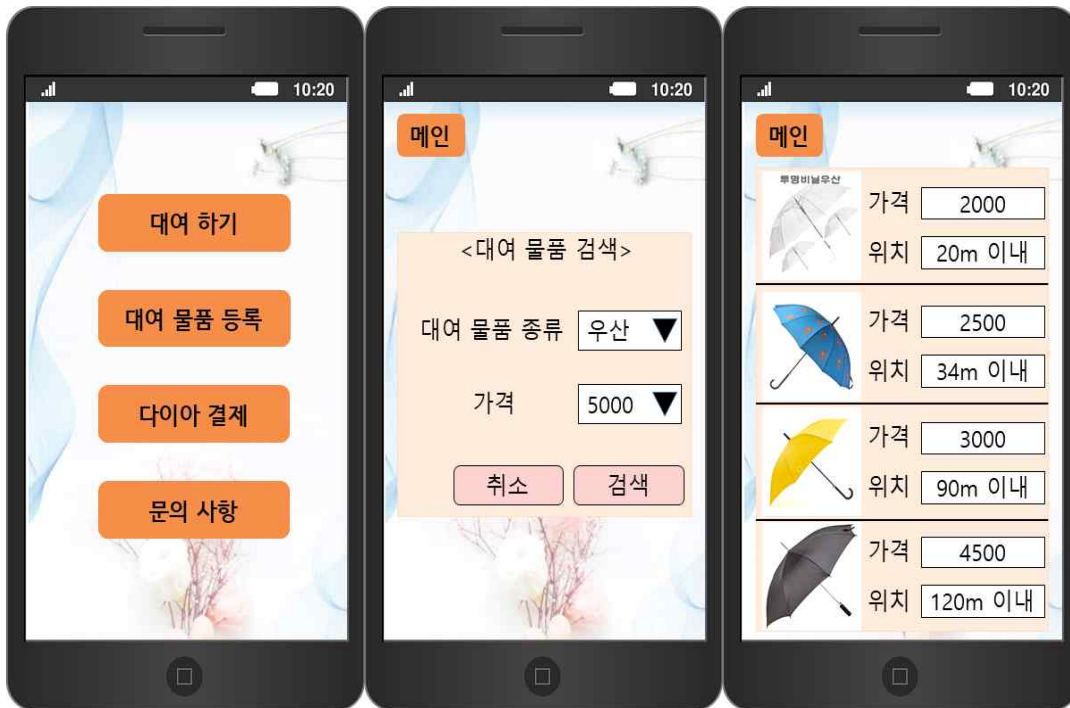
10:20

대여 하기

대여 물품 등록

다이아 결제

문의 사항

10:20

메인

<대여 물품 검색>

대여 물품 종류 우산 ▼

가격 5000 ▼

취소 검색

10:20

메인

투명비닐우산

가격 2000
위치 20m 이내

가격 2500
위치 34m 이내

가격 3000
위치 90m 이내

가격 4500
위치 120m 이내